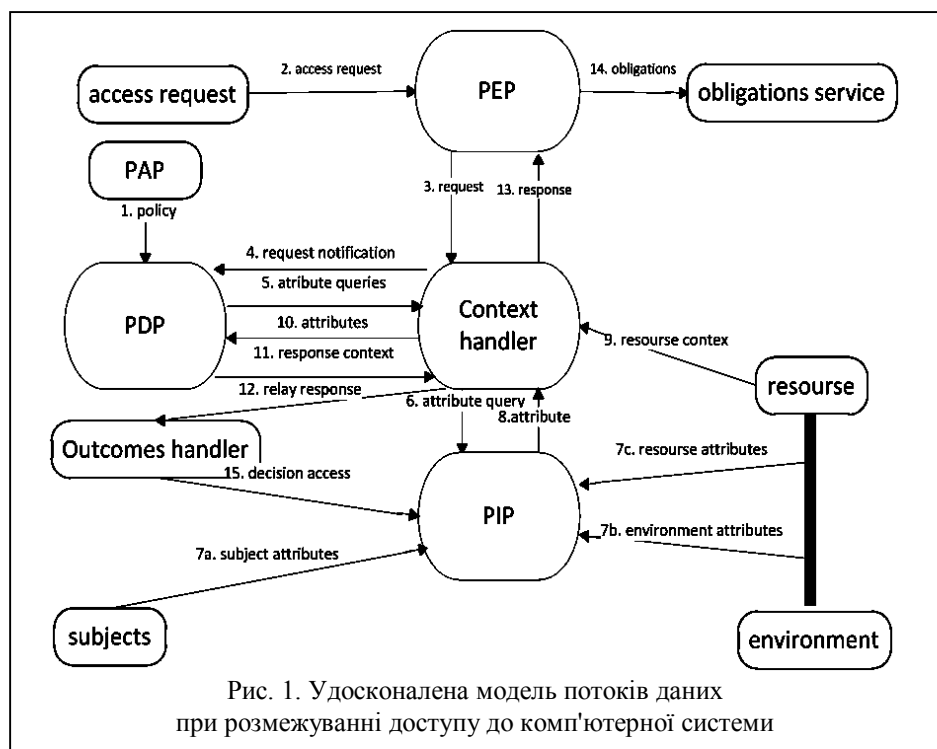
access request

2. access request

PEP

14. obligations

obligations service

PAP

1. policy

3. request

13. response

4. request notification

5. atribute queries

PDP

10. attributes

Context handler

11. response context

9. resourse contex

12. relay response

resourse

6. attribute query

8.attribute

Outcomes handler

7c. resourse attributes

15. decision access

PIP

7b. environment attributes

7a. subject attributes

subjects

environment

Рис. 1. Удосконалена модель потоків даних при розмежуванні доступу до комп'ютерної системи